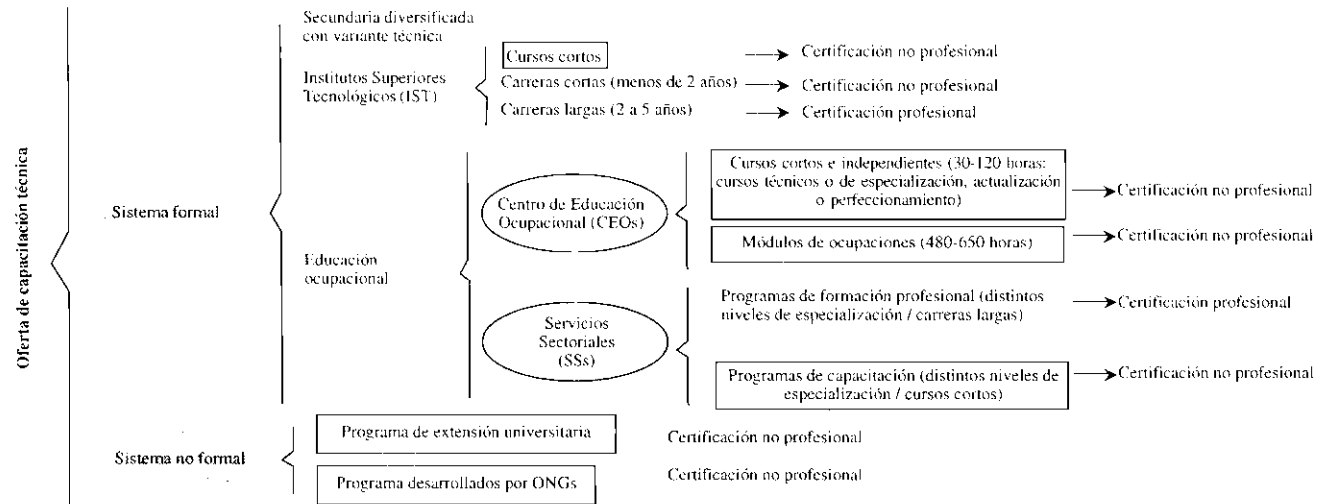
Oferta de capacitación técnica

Sistema formal

Secundaria diversificada con variante técnica

Institutos Superiores Tecnológicos (IST)

Cursos cortos → Certificación no profesional

Carreras cortas (menos de 2 años) → Certificación no profesional

Carreras largas (2 a 5 años) → Certificación profesional

Educación ocupacional

Centro de Educación Ocupacional (CEOs)

Cursos cortos e independientes (30-120 horas: cursos técnicos o de especialización, actualización o perfeccionamiento) → Certificación no profesional

Módulos de ocupaciones (480-650 horas) → Certificación no profesional

Servicios Sectoriales (SSs)

Programas de formación profesional (distintos niveles de especialización / carreras largas) → Certificación profesional

Programas de capacitación (distintos niveles de especialización / cursos cortos) → Certificación no profesional

Sistema no formal

Programa de extensión universitaria Certificación no profesional

Programa desarrollados por ONGs Certificación no profesional